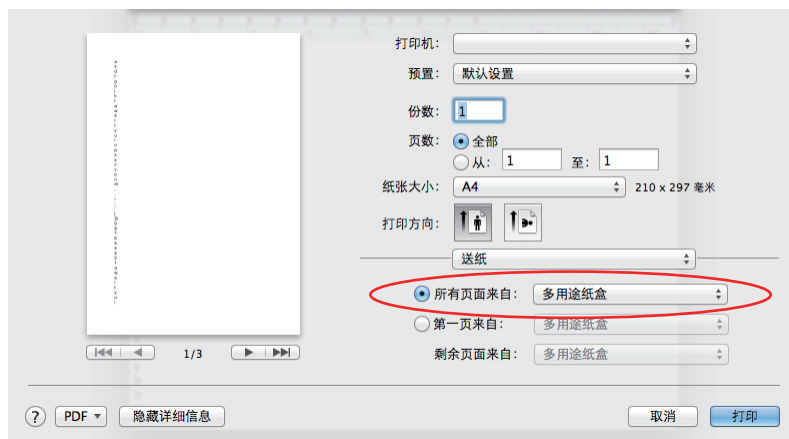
打印机：

预置： 默认设置

份数： 1

页数： 全部

从： 1 至： 1

纸张大小： A4 210 x 297 毫米

打印方向：

送纸

所有页面来自： 多用途纸盒

第一页来自： 多用途纸盒

剩余页面来自： 多用途纸盒

1/3

? PDF ▾ 隐藏详细信息

取消 打印